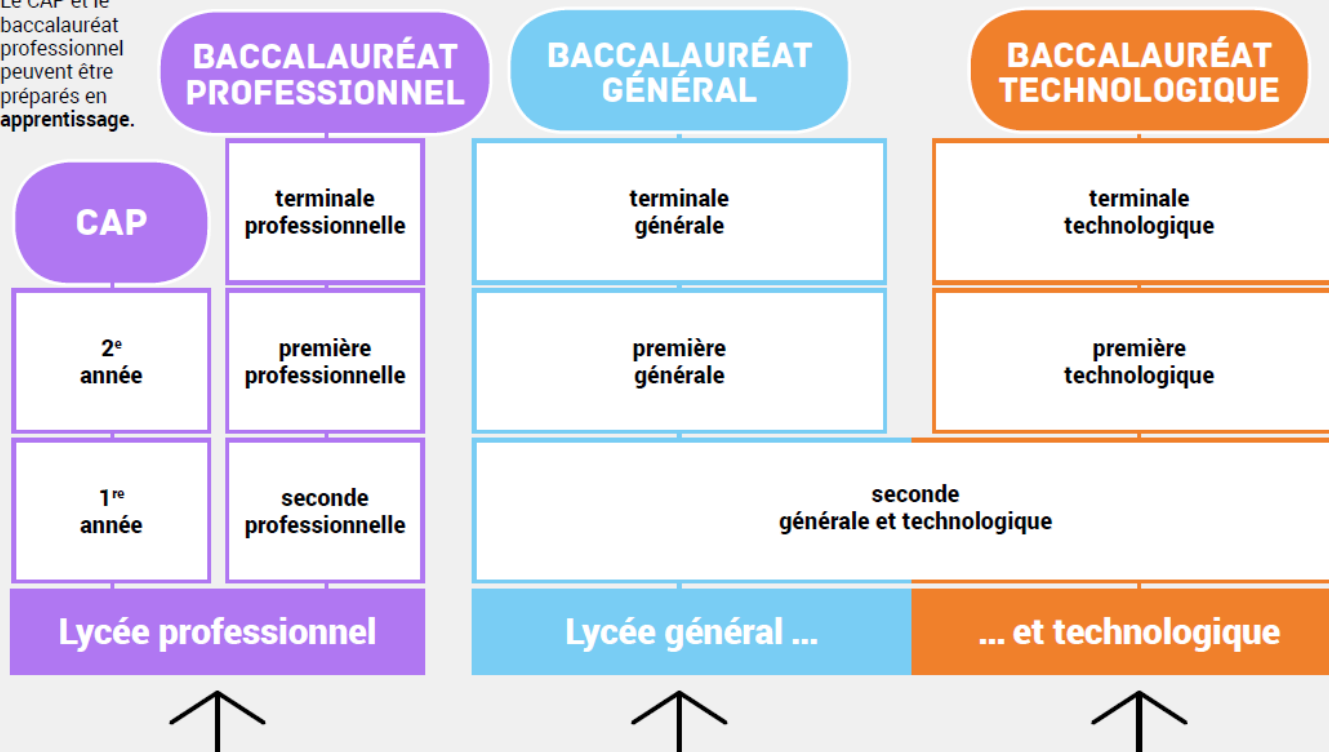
Le CAP et le baccalauréat professionnel peuvent être préparés en **apprentissage**.

BACCALAURÉAT PROFESSIONNEL

BACCALAURÉAT GÉNÉRAL

BACCALAURÉAT TECHNOLOGIQUE

CAP

terminale professionnelle

terminale générale

terminale technologique

$2^{e}$ année

première professionnelle

première générale

première technologique

$1^{re}$ année

seconde professionnelle

seconde générale et technologique

Lycée professionnel

Lycée général ...

... et technologique